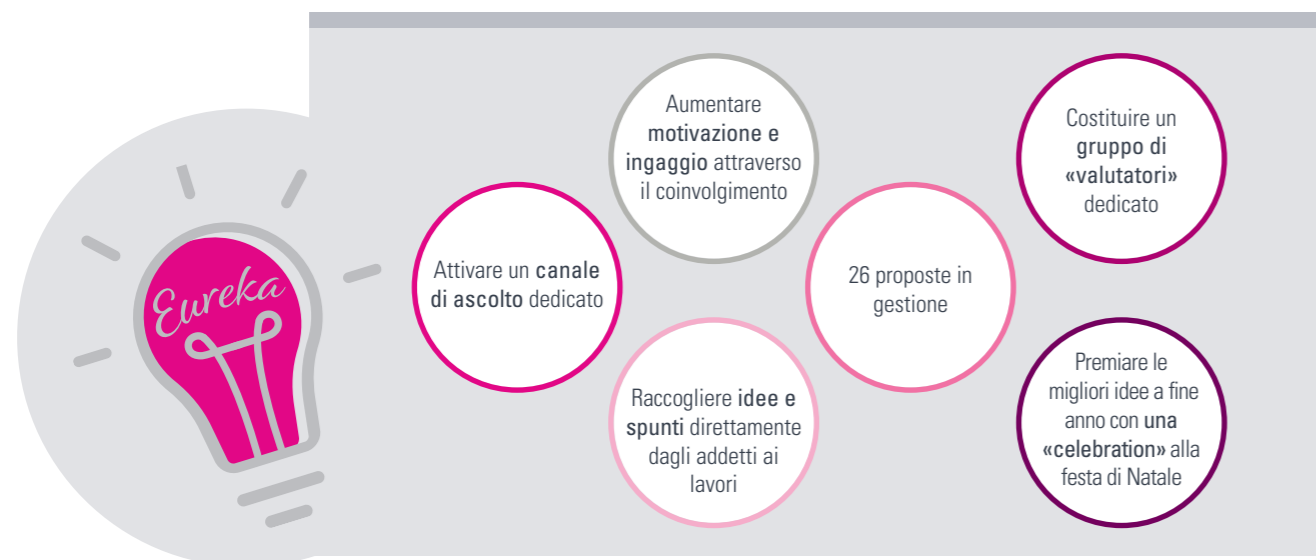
Eureka

Attivare un canale di ascolto dedicato

Aumentare motivazione e ingaggio attraverso il coinvolgimento

Raccogliere idee e spunti direttamente dagli addetti ai lavori

26 proposte in gestione

Costituire un gruppo di «valutatori» dedicato

Premiare le migliori idee a fine anno con una «celebration» alla festa di Natale